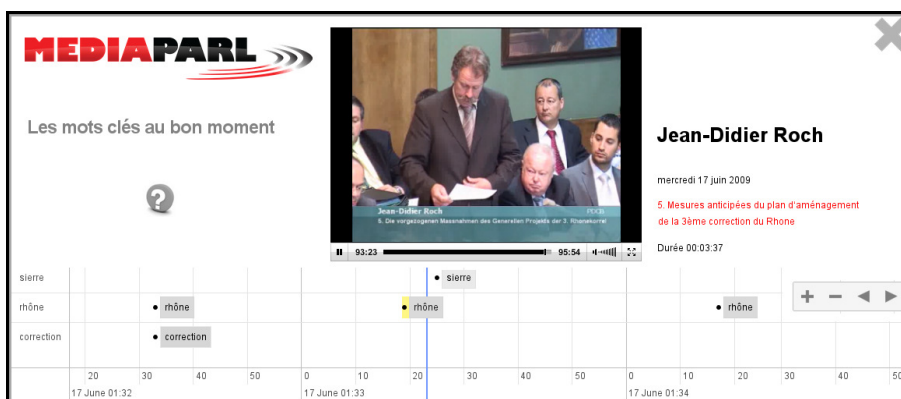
MEDIAPARL

Les mots clés au bon moment

?

Jean-Didier Roch
5. Die vorgezogenen Massnahmen des Generellen Projekts der 3. Rhonekorrekt

93:23 95:54

Jean-Didier Roch

mercredi 17 juin 2009

5. Mesures anticipées du plan d'aménagement de la 3ème correction du Rhone

Durée 00:03:37

sierre
rhône
correction

sierre
rhône
rhône
rhône
correction

| 20 | 30 | 40 | 50 | 0 | 10 | 20 | 30 | 40 | 50 | 0 | 10 | 20 | 30 | 40 | 50 |
|---|---|---|---|---|---|---|---|---|---|---|---|---|---|---|---|

17 June 01:32
17 June 01:33
17 June 01:34